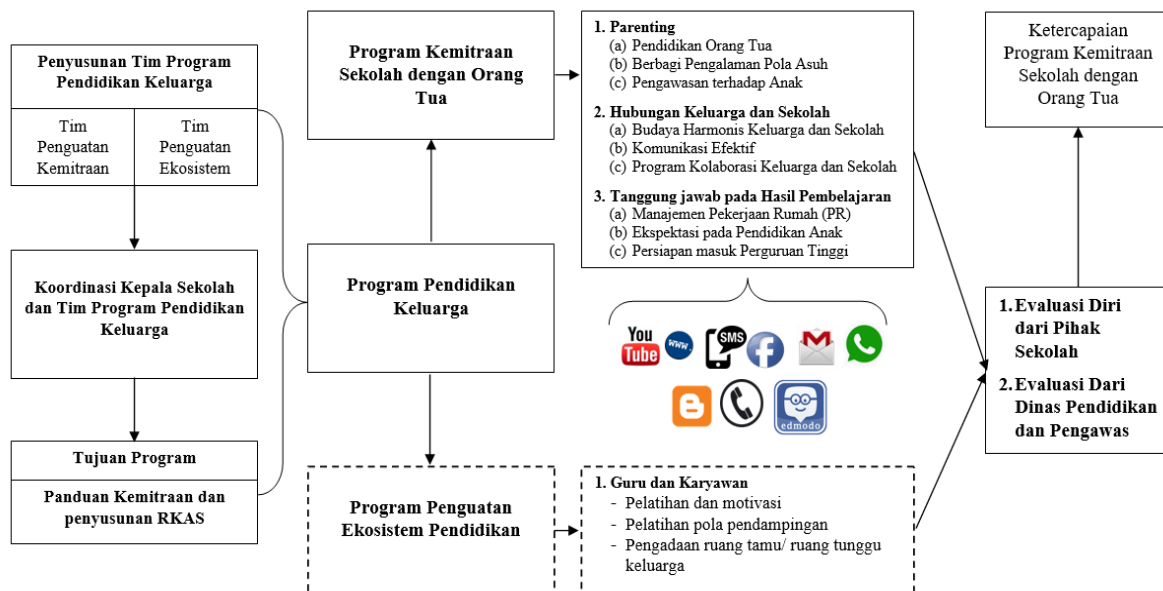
Penyusunan Tim Program Pendidikan Keluarga

Tim Penguatan Kemitraan

Tim Penguatan Ekosistem

Koordinasi Kepala Sekolah dan Tim Program Pendidikan Keluarga

Tujuan Program

Panduan Kemitraan dan penyusunan RKAS

Program Kemitraan Sekolah dengan Orang Tua

Program Pendidikan Keluarga

Program Penguatan Ekosistem Pendidikan

1. Parenting
(a) Pendidikan Orang Tua
(b) Berbagi Pengalaman Pola Asuh
(c) Pengawasan terhadap Anak

2. Hubungan Keluarga dan Sekolah
(a) Budaya Harmonis Keluarga dan Sekolah
(b) Komunikasi Efektif
(c) Program Kolaborasi Keluarga dan Sekolah

3. Tanggung jawab pada Hasil Pembelajaran
(a) Manajemen Pekerjaan Rumah (PR)
(b) Ekspektasi pada Pendidikan Anak
(c) Persiapan masuk Perguruan Tinggi

You Tube www SMS edmodo

1. Guru dan Karyawan
- Pelatihan dan motivasi
- Pelatihan pola pendampingan
- Pengadaan ruang tamu/ ruang tunggu keluarga

Ketercapaian Program Kemitraan Sekolah dengan Orang Tua

1. Evaluasi Diri dari Pihak Sekolah
2. Evaluasi Dari Dinas Pendidikan dan Pengawas